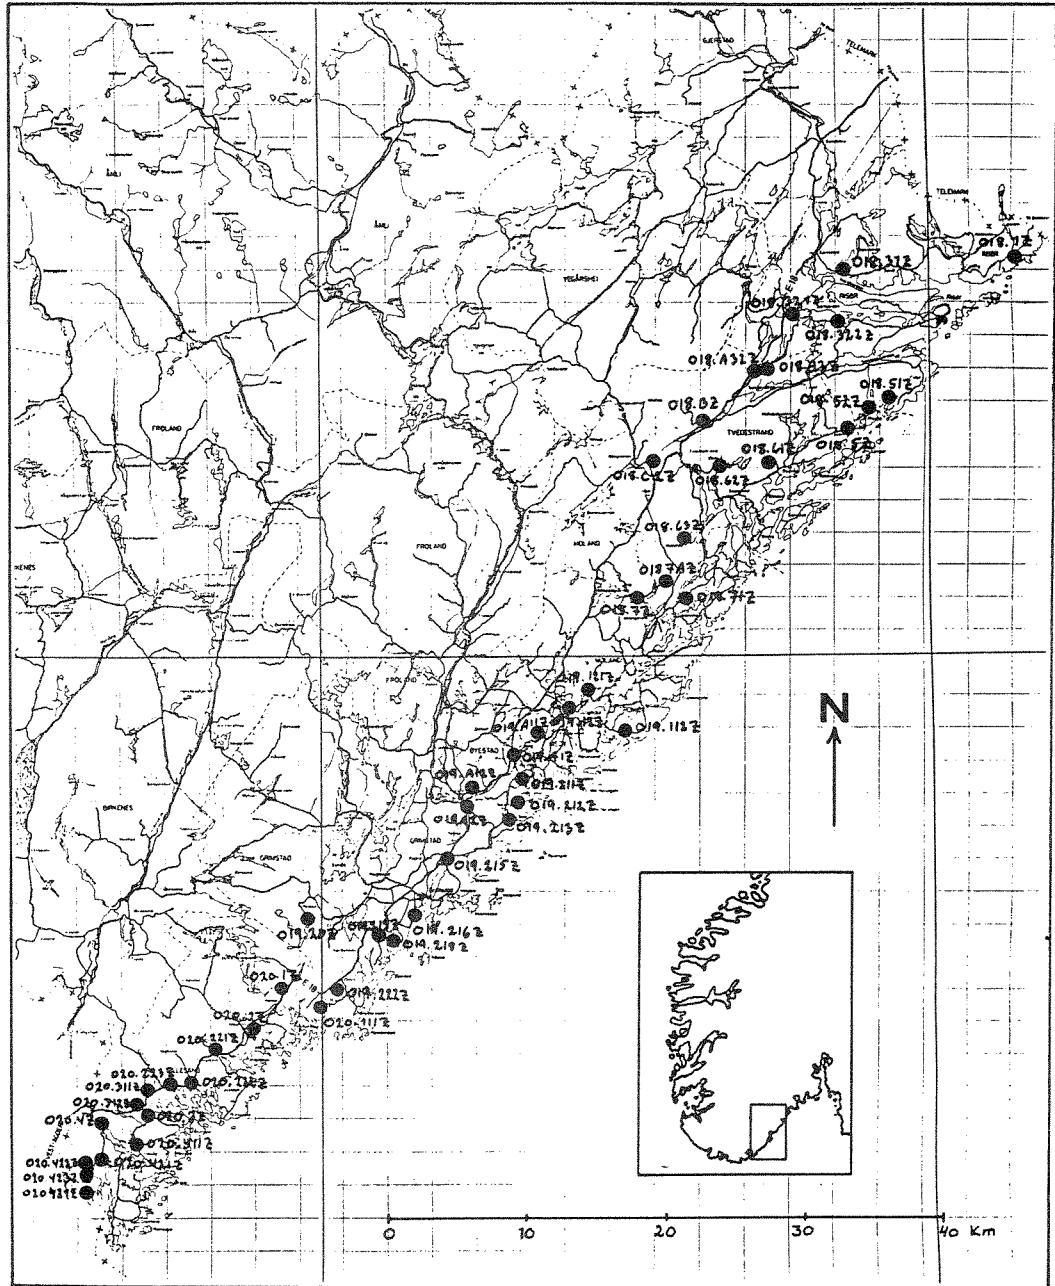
GJERSTAD
TELEMARK
TELEMARK
ÅMLI
ÅMLI
VEGÅRSHEI
018.1Z
018.31Z
RISØR
018.32.1Z
018.322Z
018.A31Z
018.A21Z
018.51Z
018.52Z
018.B2
TVEDESTRAND
018.53Z
FROLAND
018.C2Z
018.61Z
018.62Z
018.63Z
FROLAND
MOLAND
018.7A2
018.72
018.71Z
FROLAND
019.1A1Z
019.11Z
019.A11Z
019.1Z
019.112Z
N
BYESTAD
019.A12
019.41Z
019.A1Z
019.211Z
019.212Z
BIRKENES
018.A2Z
019.213Z
GRIMSTAD
019.215Z
019.20Z
019.216Z
019.218Z
020.1Z
019.222Z
020.111Z
020.2Z
020.221Z
020.723Z
020.311Z
020.71Z
020.722Z
020.3Z
020.V2
020.V11Z
020.V12Z
020.V113
020.V13Z
020.V31Z
ÆNES
0
10
20
30
40 Km